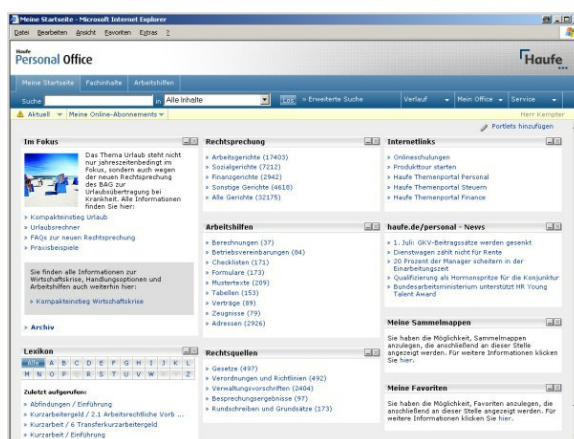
Meine Startseite - Microsoft Internet Explorer

Datei Bearbeiten Ansicht Favoriten Extras ?

Haufe Personal Office

Haufe

Meine Startseite Fachinhalte Arbeitshilfen

Suche in Alle Inhalte Los » Erweiterte Suche

Verlauf Mein Office Service

Aktuell Meine Online-Abonnements

Herr Kempter

Portlets hinzufügen

Im Fokus

Das Thema Urlaub steht nicht nur jahreszeitenbedingt im Fokus, sondern auch wegen der neuen Rechtsprechung des BAG zur Urlaubsübertragung bei Krankheit. Alle Informationen finden Sie hier:

» Kompakteinstieg Urlaub
» Urlaubsrechner
» FAQs zur neuen Rechtsprechung
» Praxisbeispiele

Sie finden alle Informationen zur Wirtschaftskrise, Handlungsoptionen und Arbeitshilfen auch weiterhin hier:

» Kompakteinstieg Wirtschaftskrise

» Archiv

Rechtsprechung

» Arbeitsgerichte (17403)
» Sozialgerichte (7212)
» Finanzgerichte (2942)
» Sonstige Gerichte (4618)
» Alle Gerichte (32175)

Arbeitshilfen

» Berechnungen (37)
» Betriebsvereinbarungen (84)
» Checklisten (171)
» Formulare (173)
» Mustertexte (209)
» Tabellen (153)
» Verträge (89)
» Zeugnisse (79)
» Adressen (2926)

Internetlinks

» Onlineschulungen
» Produkttour starten
» Haufe Themenportal Personal
» Haufe Themenportal Steuern
» Haufe Themenportal Finance

haufe.de/personal - News

» 1. Juli: GKV-Beitragssätze werden gesenkt
» Dienstwagen zählt nicht für Rente
» 20 Prozent der Manager scheitern in der Einarbeitungszeit
» Qualifizierung als Hormonspritze für die Konjunktur
» Bundesarbeitsministerium unterstützt HR Young Talent Award

Meine Sammelmappen

Sie haben die Möglichkeit, Sammelmappen anzulegen, die anschließend an dieser Stelle angezeigt werden. Für weitere Informationen klicken Sie hier.

Lexikon

ALLE A B C D E F G H I J K L
M N O P Q R S T U V W X Y Z

Zuletzt aufgerufen:

» Abfindungen / Einführung
» Kurzarbeitergeld / 2.1 Arbeitsrechtliche Vorb ...
» Kurzarbeit / 6 Transferkurzarbeitergeld
» Kurzarbeit / Einführung

Rechtsquellen

» Gesetze (497)
» Verordnungen und Richtlinien (492)
» Verwaltungsvorschriften (2404)
» Besprechungsergebnisse (97)
» Rundschreiben und Grundsätze (173)

Meine Favoriten

Sie haben die Möglichkeit, Favoriten anzulegen, die anschließend an dieser Stelle angezeigt werden. Für weitere Informationen klicken Sie hier.